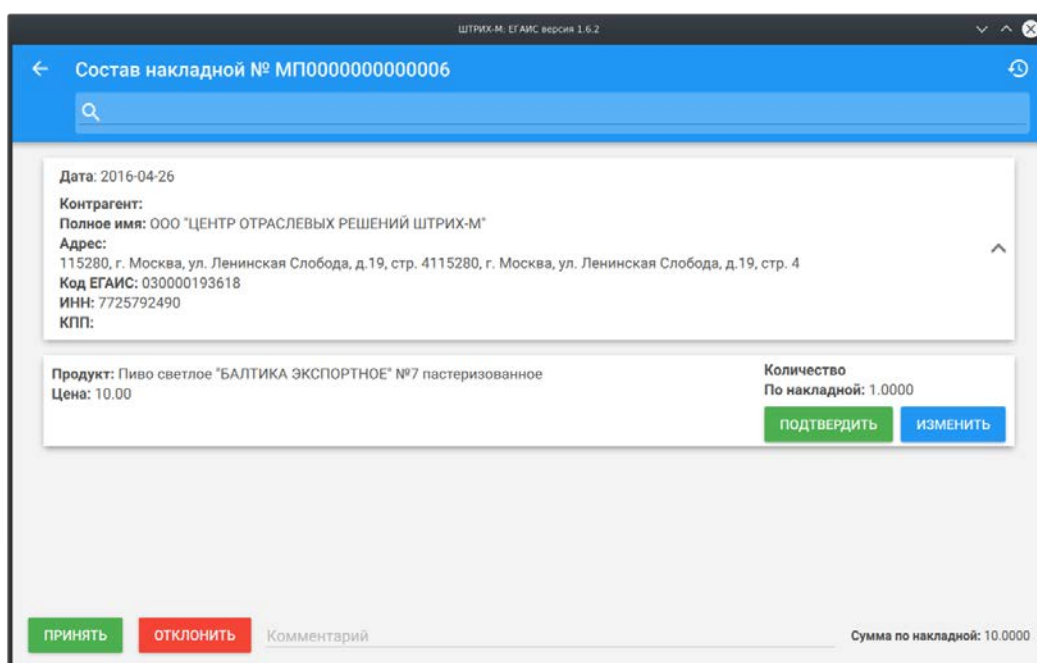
ШТРИХ-М: ЕГАИС версия 1.6.2

Состав накладной № МП0000000000006

Дата: 2016-04-26

Контрагент:
Полное имя: ООО "ЦЕНТР ОТРАСЛЕВЫХ РЕШЕНИЙ ШТРИХ-М"
Адрес:
115280, г. Москва, ул. Ленинская Слобода, д.19, стр. 4115280, г. Москва, ул. Ленинская Слобода, д.19, стр. 4
Код ЕГАИС: 030000193618
ИНН: 7725792490
КПП:

Продукт: Пиво светлое "БАЛТИКА ЭКСПОРТНОЕ" №7 пастеризованное
Цена: 10.00

Количество
По накладной: 1.0000

ПОДТВЕРДИТЬ
ИЗМЕНИТЬ

ПРИНЯТЬ
ОТКЛОНИТЬ
Комментарий
Сумма по накладной: 10.0000